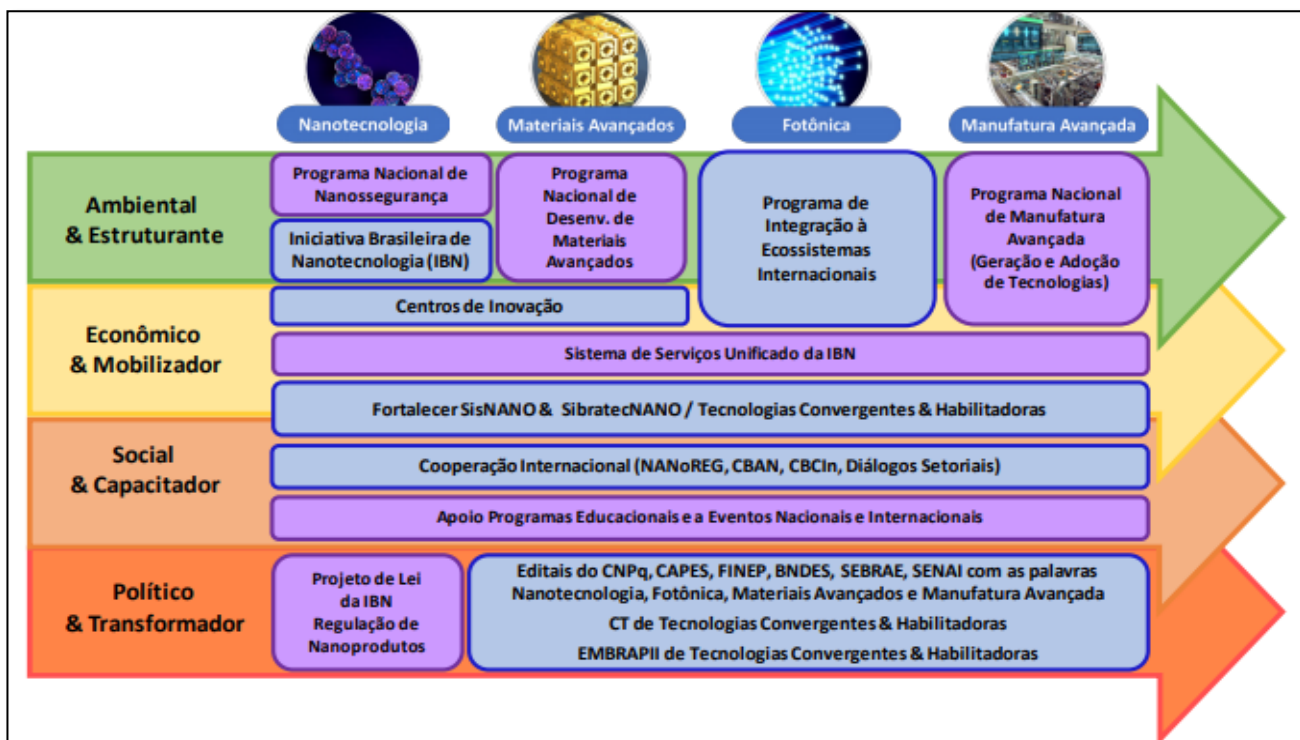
Nanotecnologia

Materiais Avançados

Fotônica

Manufatura Avançada

Ambiental & Estruturante

Programa Nacional de Nanossegurança

Iniciativa Brasileira de Nanotecnologia (IBN)

Programa Nacional de Desenv. de Materiais Avançados

Programa de Integração à Ecossistemas Internacionais

Programa Nacional de Manufatura Avançada (Geração e Adoção de Tecnologias)

Econômico & Mobilizador

Centros de Inovação

Sistema de Serviços Unificado da IBN

Fortalecer SisNANO & SibratecNANO / Tecnologias Convergentes & Habilitadoras

Social & Capacitador

Cooperação Internacional (NANoREG, CBAN, CBCIn, Diálogos Setoriais)

Apoio Programas Educacionais e a Eventos Nacionais e Internacionais

Político & Transformador

Projeto de Lei da IBN Regulação de Nanoprodutos

Editais do CNPq, CAPES, FINEP, BNDES, SEBRAE, SENAI com as palavras Nanotecnologia, Fotônica, Materiais Avançados e Manufatura Avançada

CT de Tecnologias Convergentes & Habilitadoras

EMBRAPII de Tecnologias Convergentes & Habilitadoras